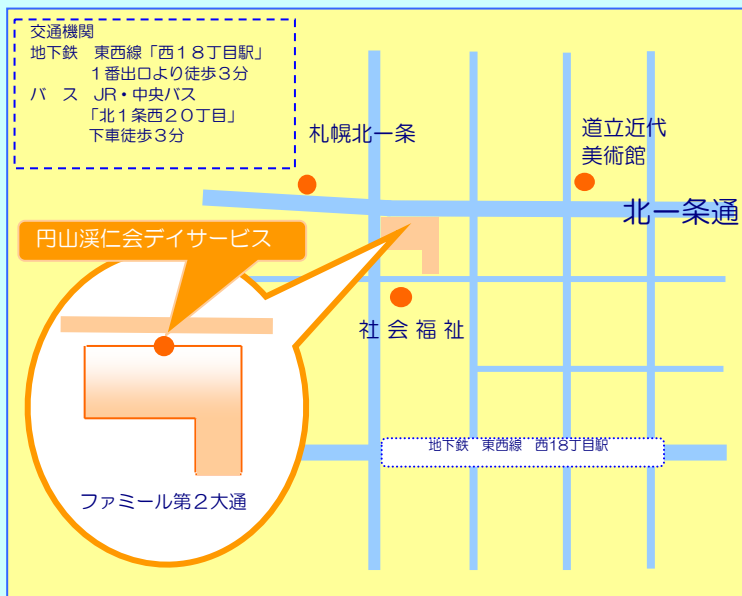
交通機関
地下鉄　東西線「西１８丁目駅」
　　　　１番出口より徒歩３分
バ　ス　JR・中央バス
　　　　「北１条西２０丁目」
　　　　下車徒歩３分

札幌北一条

道立近代
美術館

北一条通

円山渓仁会デイサービス

社 会 福 祉

地下鉄　東西線　西18丁目駅

ファミール第２大通